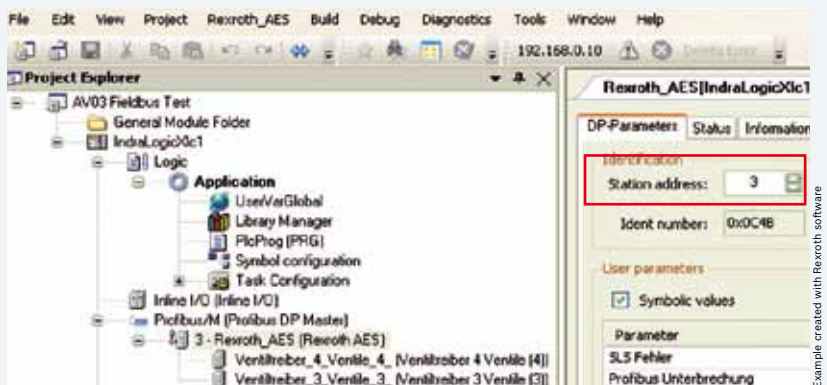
File Edit View Project Rexroth_AES Build Debug Diagnostics Tools Window Help

192.168.0.10 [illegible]

Project Explorer

AV03 Fieldbus Test
General Module Folder
IndraLogicXlc1
Logic
Application
UserVarGlobal
Library Manager
PlcProg (PRG)
Symbol configuration
Task Configuration
Inline I/O (Inline I/O)
Profibus/M (Profibus DP Master)
3 - Rexroth_AES (Rexroth AES)
Ventiltreiber_4_Ventile_4_ (Ventiltreiber 4 Ventile (4))
Ventiltreiber_3_Ventile_3_ (Ventiltreiber 3 Ventile (3))

Rexroth_AES[IndraLogicXlc1

DP-Parameters Status Information

Identification
Station address: 3
Ident number: 0x0C4B

User parameters
Symbolic values

Parameter
SLS Fehler
Profibus Unterbrechung

Example created with Rexroth software